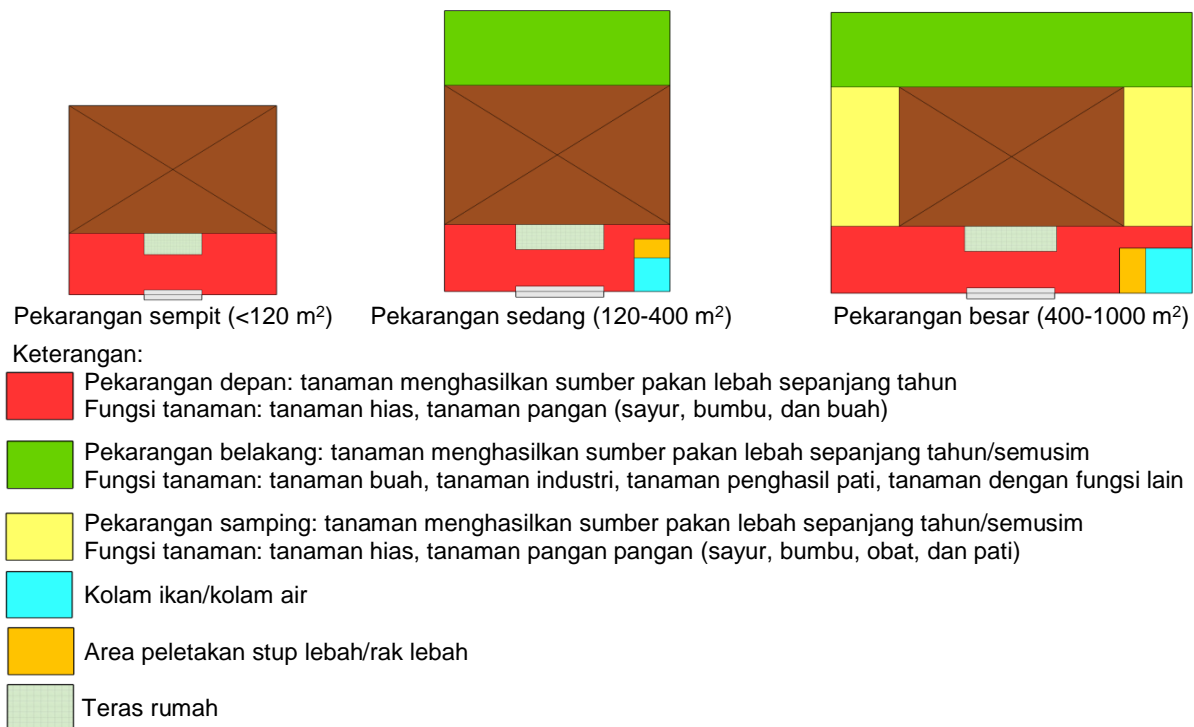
Pekarangan sempit (<120 m$^2$)

Pekarangan sedang (120-400 m$^2$)

Pekarangan besar (400-1000 m$^2$)

Keterangan:

Pekarangan depan: tanaman menghasilkan sumber pakan lebah sepanjang tahun
Fungsi tanaman: tanaman hias, tanaman pangan (sayur, bumbu, dan buah)

Pekarangan belakang: tanaman menghasilkan sumber pakan lebah sepanjang tahun/semusim
Fungsi tanaman: tanaman buah, tanaman industri, tanaman penghasil pati, tanaman dengan fungsi lain

Pekarangan samping: tanaman menghasilkan sumber pakan lebah sepanjang tahun/semusim
Fungsi tanaman: tanaman hias, tanaman pangan pangan (sayur, bumbu, obat, dan pati)

Kolam ikan/kolam air

Area peletakan stup lebah/rak lebah

Teras rumah